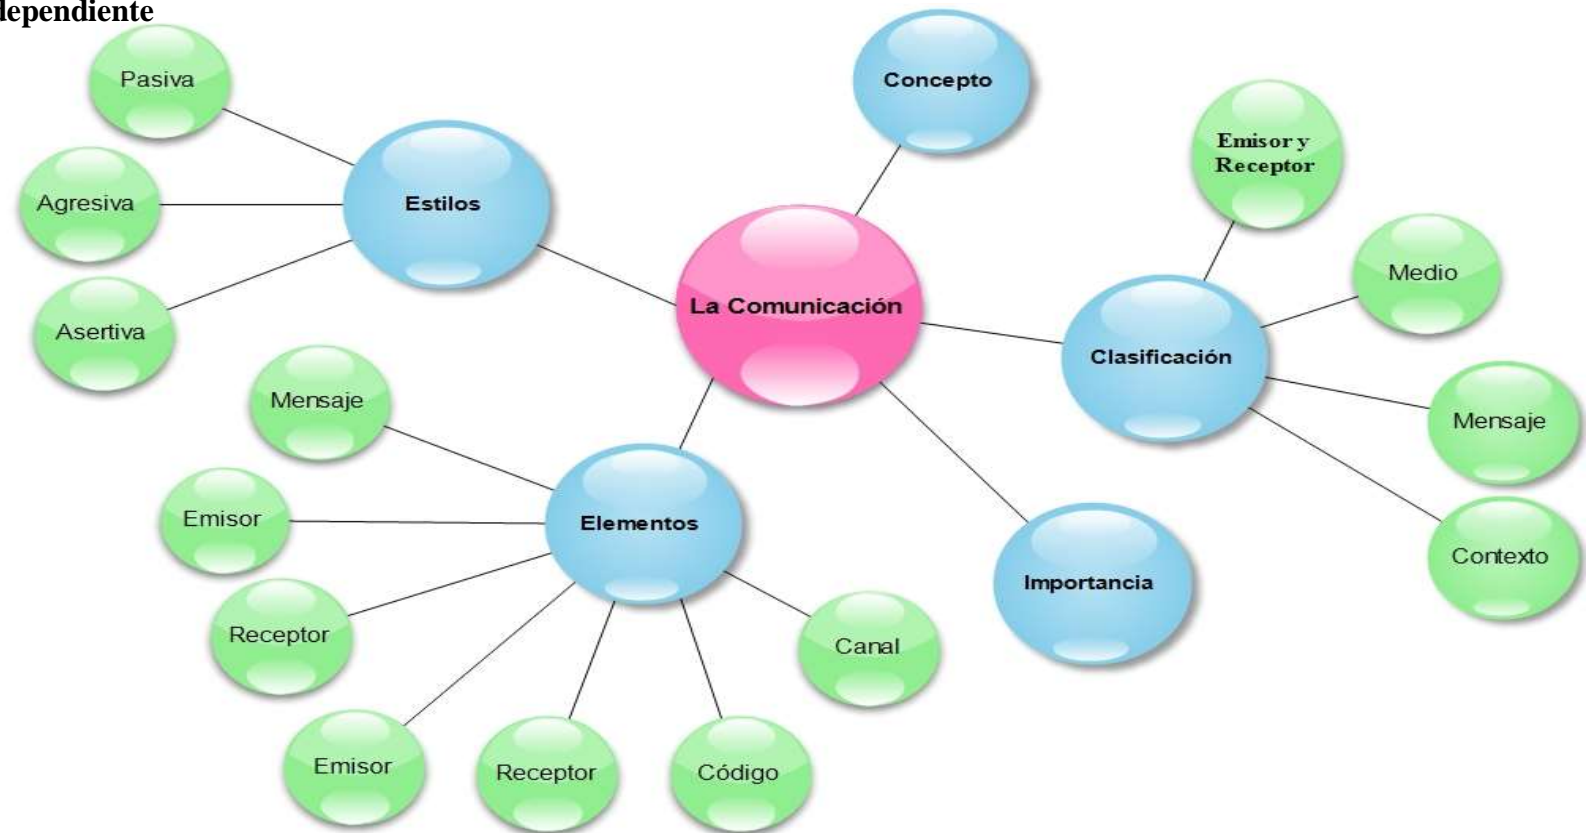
lependiente

La Comunicación

Concepto

Estilos

Pasiva

Agresiva

Asertiva

Clasificación

Emisor y Receptor

Medio

Mensaje

Contexto

Importancia

Elementos

Mensaje

Emisor

Receptor

Emisor

Receptor

Código

Canal